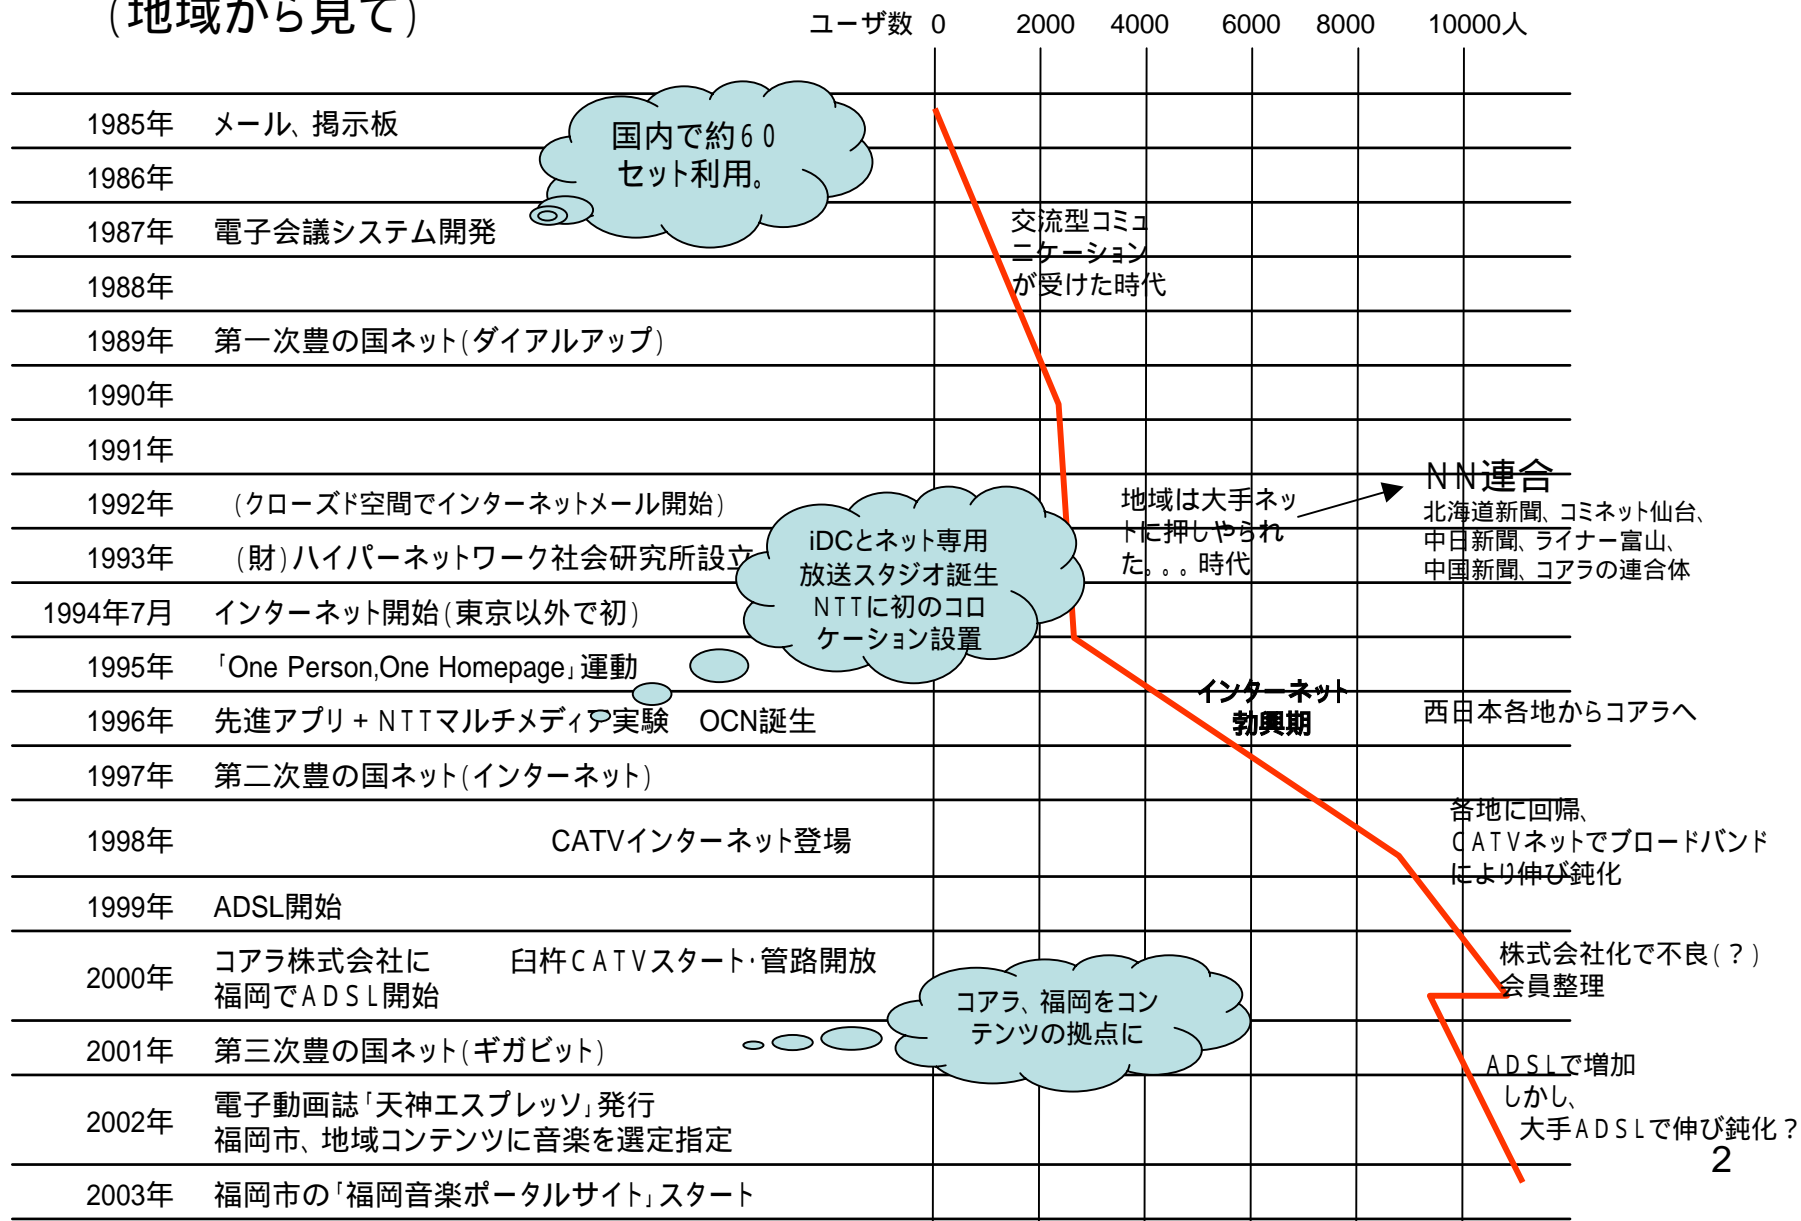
（地域から見て）

ユーザ数 0 2000 4000 6000 8000 10000人

1985年 メール、掲示板

国内で約６０セット利用。

1986年

1987年 電子会議システム開発

交流型コミュニケーションが受けた時代

1988年

1989年 第一次豊の国ネット（ダイアルアップ）

1990年

1991年

1992年 （クローズド空間でインターネットメール開始）

地域は大手ネットに押しやられた。。。時代

ＮＮ連合
北海道新聞、コミネット仙台、中日新聞、ライナー富山、中国新聞、コアラの連合体

1993年 （財）ハイパーネットワーク社会研究所設立

iDCとネット専用放送スタジオ誕生ＮＴＴに初のコロケーション設置

1994年7月 インターネット開始（東京以外で初）

1995年 「One Person,One Homepage」運動

インターネット勃興期

1996年 先進アプリ＋ＮＴＴマルチメディア実験 OCN誕生

西日本各地からコアラへ

1997年 第二次豊の国ネット（インターネット）

各地に回帰、ＣＡＴＶネットでブロードバンドにより伸び鈍化

1998年 CATVインターネット登場

1999年 ADSL開始

2000年 コアラ株式会社に 臼杵ＣＡＴＶスタート・管路開放
福岡でＡＤＳＬ開始

株式会社化で不良（？）会員整理

コアラ、福岡をコンテンツの拠点に

2001年 第三次豊の国ネット（ギガビット）

ＡＤＳＬで増加しかし、大手ＡＤＳＬで伸び鈍化？

2002年 電子動画誌「天神エスプレッソ」発行
福岡市、地域コンテンツに音楽を選定指定

2003年 福岡市の「福岡音楽ポータルサイト」スタート

2